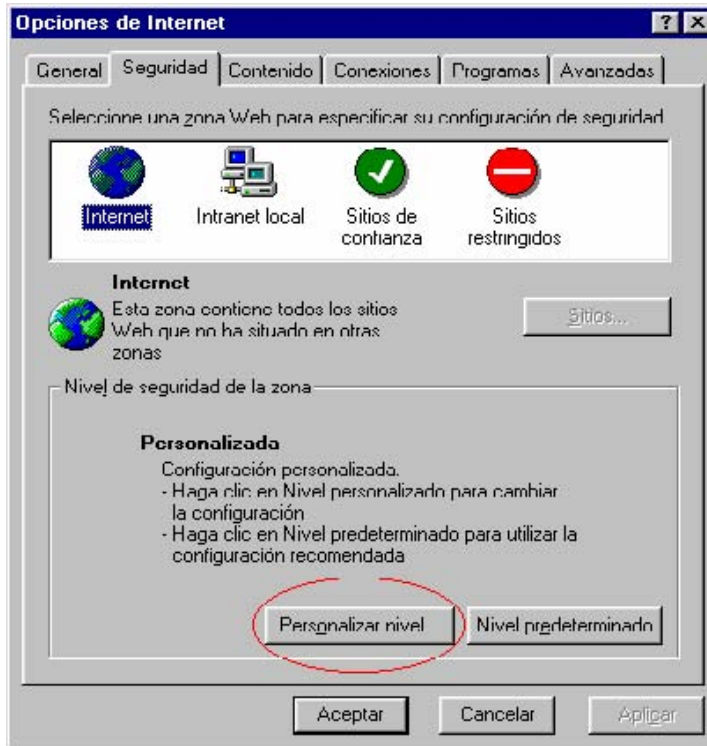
Opciones de Internet

?

General | Seguridad | Contenido | Conexiones | Programas | Avanzadas

Seleccione una zona Web para especificar su configuración de seguridad

Internet | Intranet local | Sitios de confianza | Sitios restringidos

Internet
Esta zona contiene todos los sitios Web que no ha situado en otras zonas

Sitios...

Nivel de seguridad de la zona

Personalizada
Configuración personalizada.
- Haga clic en Nivel personalizado para cambiar la configuración
- Haga clic en Nivel predeterminado para utilizar la configuración recomendada

Personalizar nivel | Nivel predeterminado

Aceptar | Cancelar | Aplicar